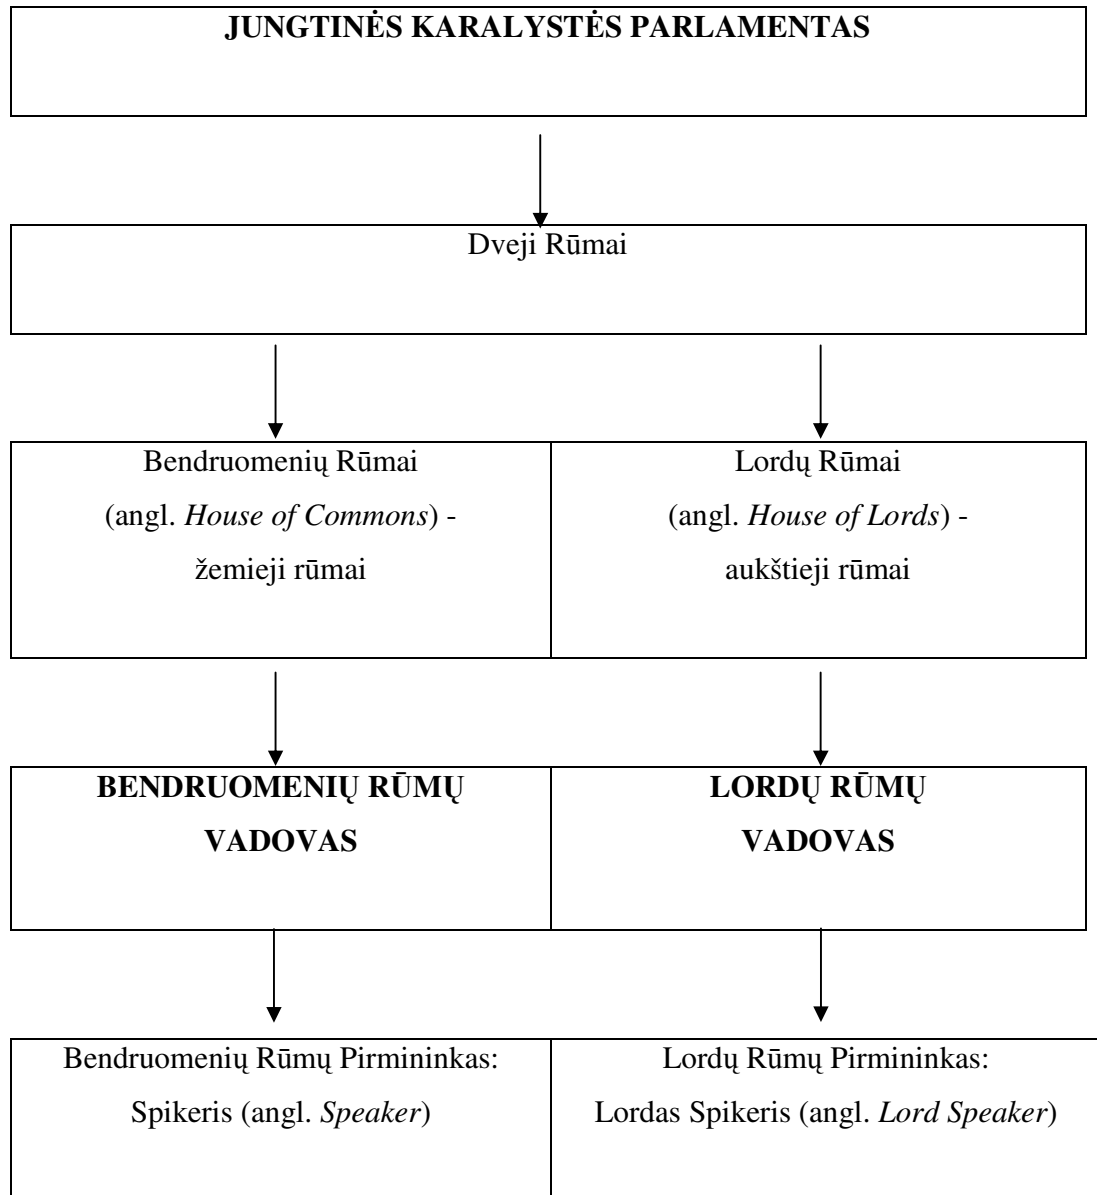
JUNGTINĖS KARALYSTĖS PARLAMENTAS

Dveji Rūmai

Bendruomenių Rūmai (angl. House of Commons) - žemieji rūmai

Lordų Rūmai (angl. House of Lords) - aukštieji rūmai

BENDRUOMENIŲ RŪMŲ VADOVAS

LORDŲ RŪMŲ VADOVAS

Bendruomenių Rūmų Pirmininkas: Spikeris (angl. Speaker)

Lordų Rūmų Pirmininkas: Lordas Spikeris (angl. Lord Speaker)